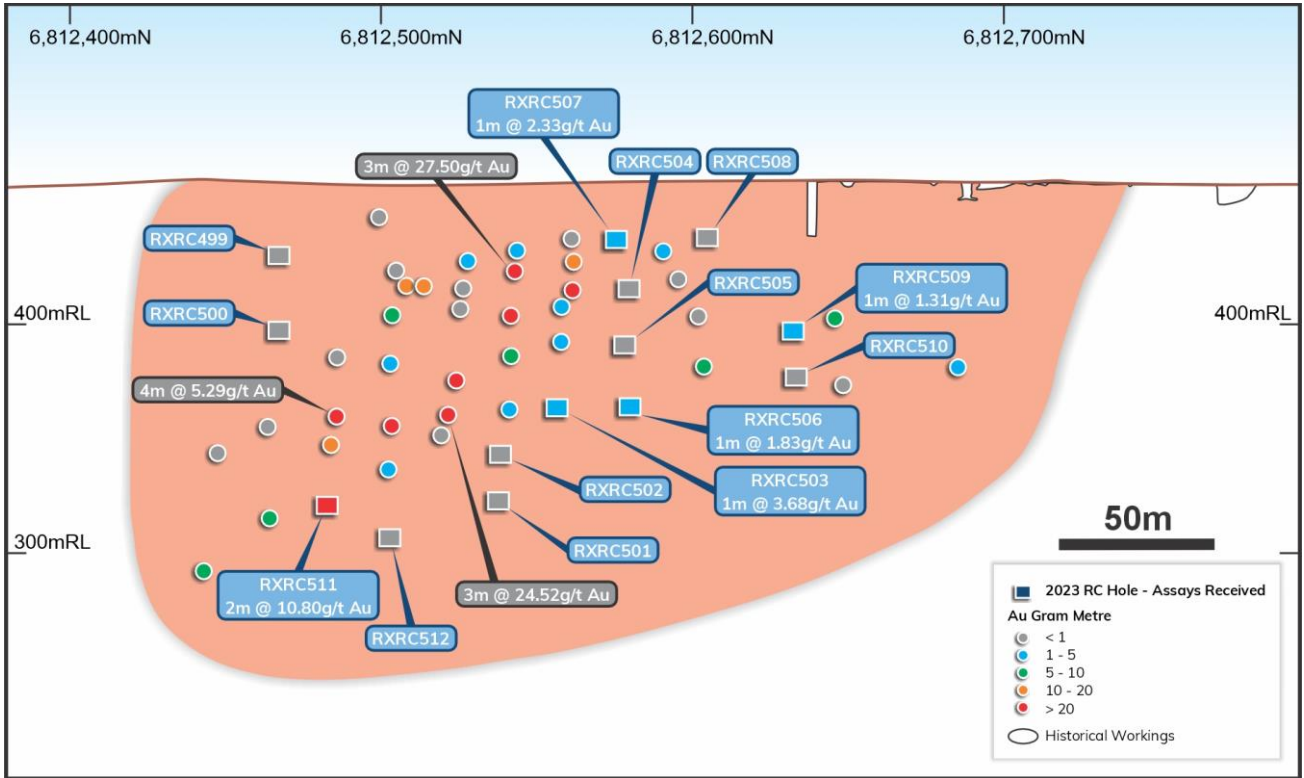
6,812,400mN
6,812,500mN
6,812,600mN
6,812,700mN

RXRC507
1m @ 2.33g/t Au

3m @ 27.50g/t Au

RXRC504

RXRC508

RXRC499

RXRC505

RXRC509
1m @ 1.31g/t Au

400mRL

RXRC500

400mRL

RXRC510

4m @ 5.29g/t Au

RXRC506
1m @ 1.83g/t Au

RXRC503
1m @ 3.68g/t Au

RXRC502

50m

300mRL

RXRC501

RXRC511
2m @ 10.80g/t Au

3m @ 24.52g/t Au

RXRC512

2023 RC Hole - Assays Received
Au Gram Metre
< 1
1 - 5
5 - 10
10 - 20
> 20
Historical Workings